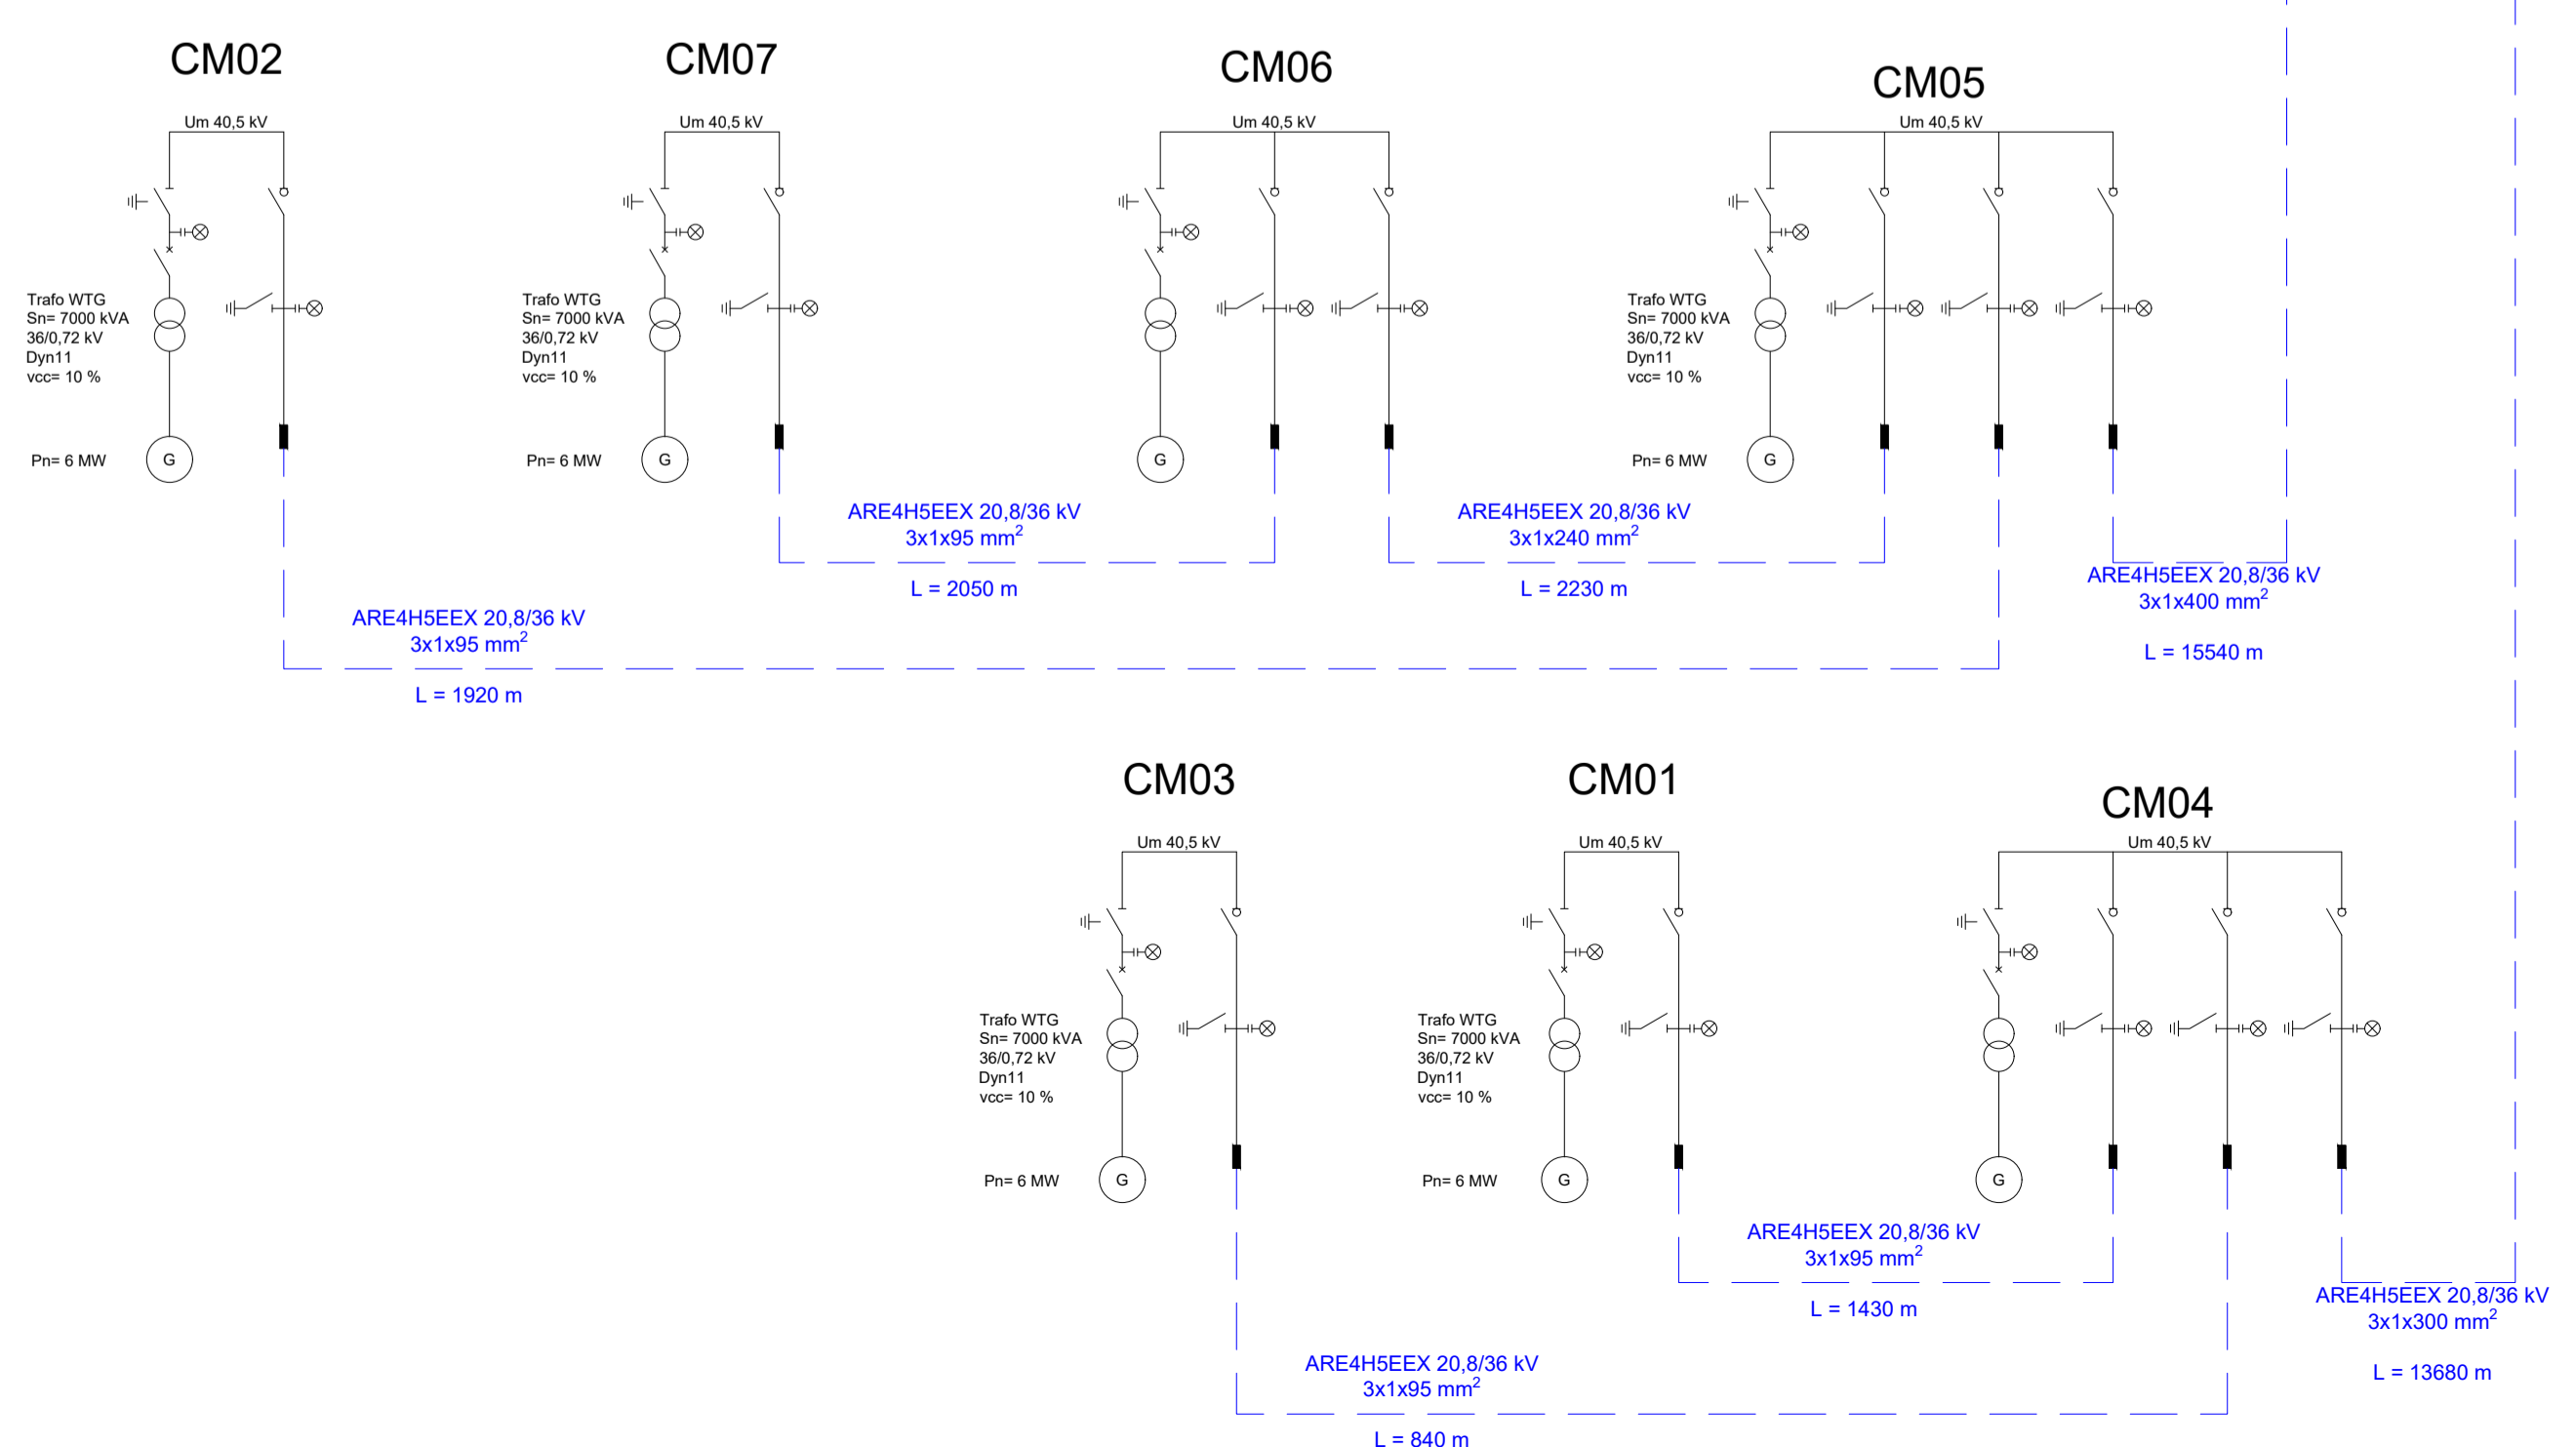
CM02

Um 40,5 kV

Trafo WTG
Sn= 7000 kVA
36/0,72 kV
Dyn11
vcc= 10 %

Pn= 6 MW

G

CM07

Um 40,5 kV

Trafo WTG
Sn= 7000 kVA
36/0,72 kV
Dyn11
vcc= 10 %

Pn= 6 MW

G

CM06

Um 40,5 kV

G

CM05

Um 40,5 kV

Trafo WTG
Sn= 7000 kVA
36/0,72 kV
Dyn11
vcc= 10 %

Pn= 6 MW

G

ARE4H5EEX 20,8/36 kV
3x1x95 mm$^2$

L = 2050 m

ARE4H5EEX 20,8/36 kV
3x1x240 mm$^2$

L = 2230 m

ARE4H5EEX 20,8/36 kV
3x1x400 mm$^2$

L = 15540 m

ARE4H5EEX 20,8/36 kV
3x1x95 mm$^2$

L = 1920 m

CM03

Um 40,5 kV

Trafo WTG
Sn= 7000 kVA
36/0,72 kV
Dyn11
vcc= 10 %

Pn= 6 MW

G

CM01

Um 40,5 kV

Trafo WTG
Sn= 7000 kVA
36/0,72 kV
Dyn11
vcc= 10 %

Pn= 6 MW

G

CM04

Um 40,5 kV

G

ARE4H5EEX 20,8/36 kV
3x1x95 mm$^2$

L = 1430 m

ARE4H5EEX 20,8/36 kV
3x1x300 mm$^2$

L = 13680 m

ARE4H5EEX 20,8/36 kV
3x1x95 mm$^2$

L = 840 m